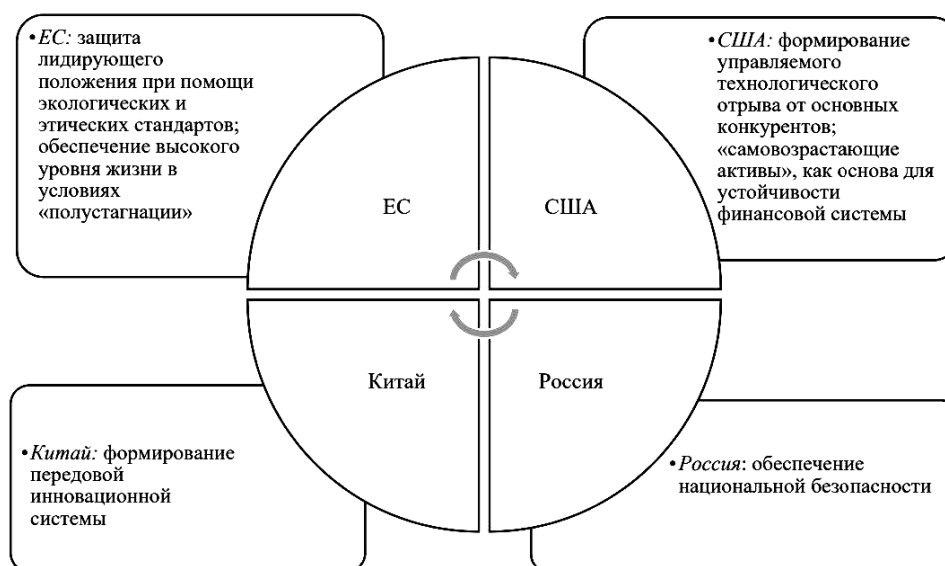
•*ЕС:* защита лидирующего положения при помощи экологических и этических стандартов; обеспечение высокого уровня жизни в условиях «полустагнации»

•*США:* формирование управляемого технологического отрыва от основных конкурентов; «самовозрастающие активы», как основа для устойчивости финансовой системы

ЕС

США

Китай

Россия

•*Китай:* формирование передовой инновационной системы

•*Россия*: обеспечение национальной безопасности